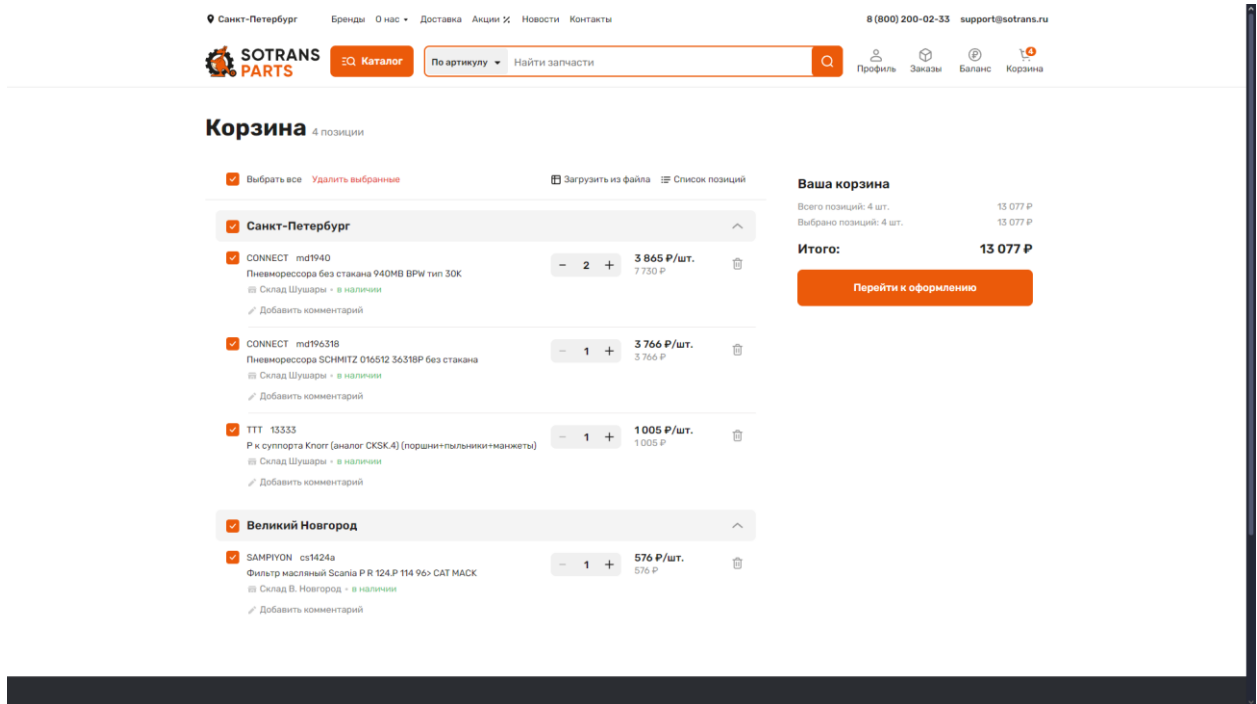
Санкт-Петербург Бренды О нас Доставка Акции Новости Контакты 8 (800) 200-02-33 support@sotrans.ru

SOTRANS PARTS

Каталог

По артикулу Найти запчасти

Профиль Заказы Баланс 4 Корзина

Корзина 4 позиции

Выбрать все Удалить выбранные

Загрузить из файла Список позиций

Санкт-Петербург

CONNECT md1940
Пневморессора без стакана 940MB BPW тип 30K
Склад Шушары • в наличии
Добавить комментарий

− 2 +

3 865 ₽/шт.
7 730 ₽

CONNECT md196318
Пневморессора SCHMITZ 016512 36318P без стакана
Склад Шушары • в наличии
Добавить комментарий

− 1 +

3 766 ₽/шт.
3 766 ₽

TTT 13333
Р к суппорта Knorr (аналог CKSK.4) (поршни+пыльники+манжеты)
Склад Шушары • в наличии
Добавить комментарий

− 1 +

1 005 ₽/шт.
1 005 ₽

Великий Новгород

SAMPIYON cs1424a
Фильтр масляный Scania P R 124.P 114 96> CAT MACK
Склад В. Новгород • в наличии
Добавить комментарий

− 1 +

576 ₽/шт.
576 ₽

Ваша корзина

Всего позиций: 4 шт. 13 077 ₽
Выбрано позиций: 4 шт. 13 077 ₽

Итого: 13 077 ₽

Перейти к оформлению